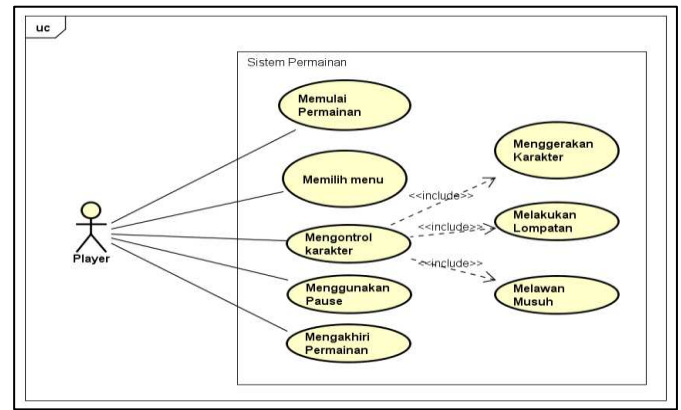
uc

Sistem Permainan

Player

Memulai Permainan

Memilih menu

Mengontrol karakter

Menggunakan Pause

Mengakhiri Permainan

<<include>>

<<include>>

<<include>>

Menggerakan Karakter

Melakukan Lompatan

Melawan Musuh